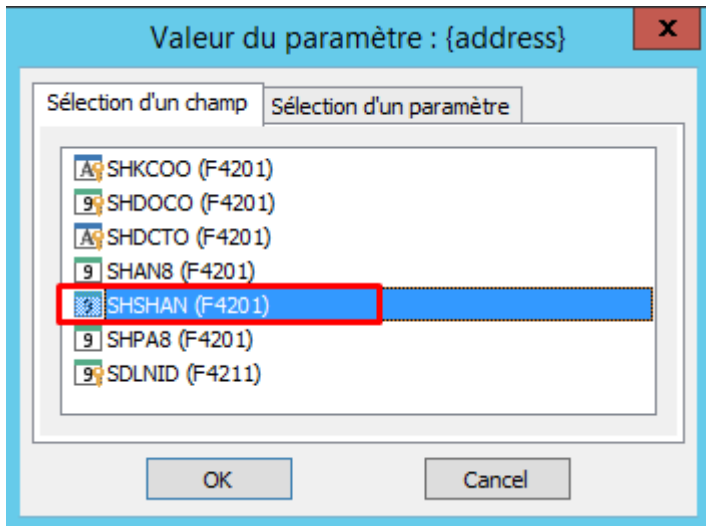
Valeur du paramètre : {address}

x

Sélection d'un champ

Sélection d'un paramètre

A SHKCOO (F4201)
9 SHDOCO (F4201)
A SHDCTO (F4201)
9 SHAN8 (F4201)
9 SHSHAN (F4201)
9 SHPA8 (F4201)
9 SDLNID (F4211)

OK

Cancel